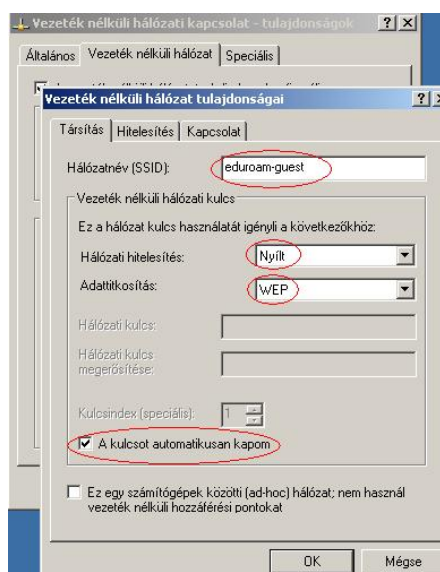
Vezeték nélküli hálózati kapcsolat - tulajdonságok ? X

Általános | Vezeték nélküli hálózat | Speciális

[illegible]

Vezeték nélküli hálózat tulajdonságai ? X

Társítás | Hitelesítés | Kapcsolat

Hálózatnév (SSID): eduroam-guest

Vezeték nélküli hálózati kulcs

Ez a hálózat kulcs használatát igényli a következőkhöz:

Hálózati hitelesítés: Nyílt

Adattitkosítás: WEP

Hálózati kulcs:

Hálózati kulcs megerősítése:

Kulcsindex (speciális): 1

A kulcsot automatikusan kapom

Ez egy számítógépek közötti (ad-hoc) hálózat; nem használ vezeték nélküli hozzáférési pontokat

OK Mégse